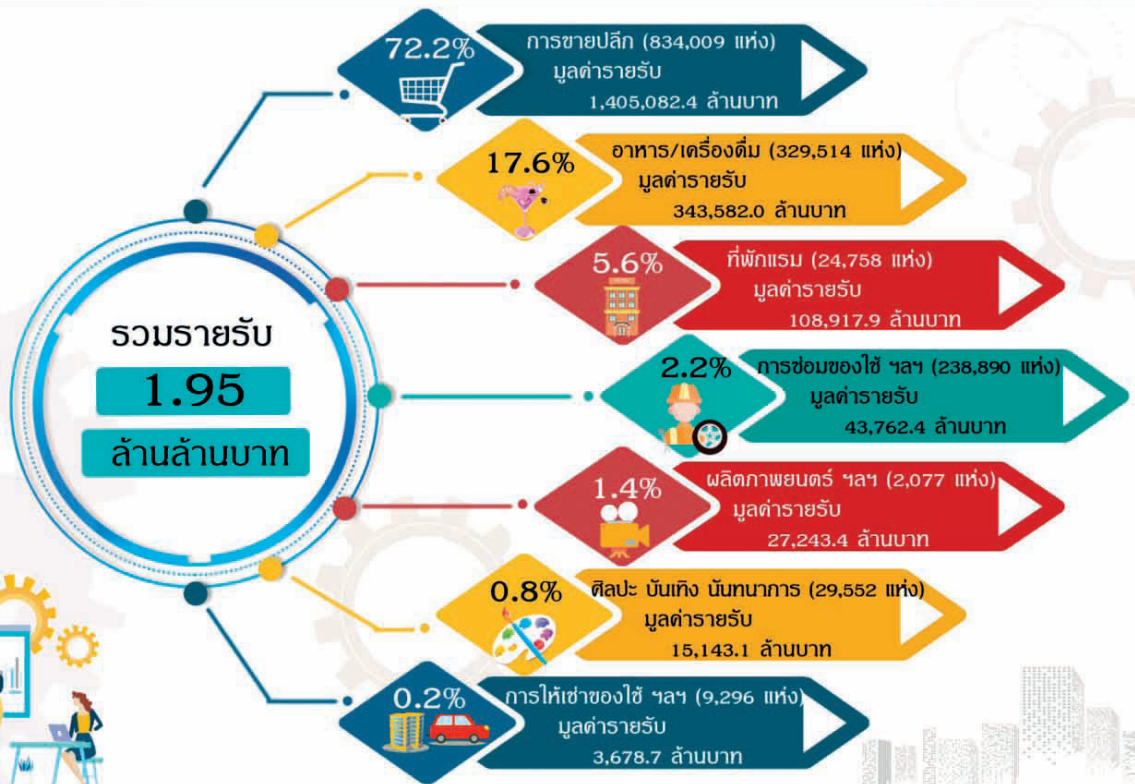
รวมรายรับ
1.95
ล้านล้านบาท

72.2%
การขายปลีก (834,009 แห่ง)
มูลค่ารายรับ
1,405,082.4 ล้านบาท

17.6%
อาหาร/เครื่องดื่ม (329,514 แห่ง)
มูลค่ารายรับ
343,582.0 ล้านบาท

5.6%
ที่พักแรม (24,758 แห่ง)
มูลค่ารายรับ
108,917.9 ล้านบาท

2.2%
การซ่อมของใช้ ฯลฯ (238,890 แห่ง)
มูลค่ารายรับ
43,762.4 ล้านบาท

1.4%
ผลิตภาพยนตร์ ฯลฯ (2,077 แห่ง)
มูลค่ารายรับ
27,243.4 ล้านบาท

0.8%
ศิลปะ บันเทิง นันทนาการ (29,552 แห่ง)
มูลค่ารายรับ
15,143.1 ล้านบาท

0.2%
การให้เช่าของใช้ ฯลฯ (9,296 แห่ง)
มูลค่ารายรับ
3,678.7 ล้านบาท